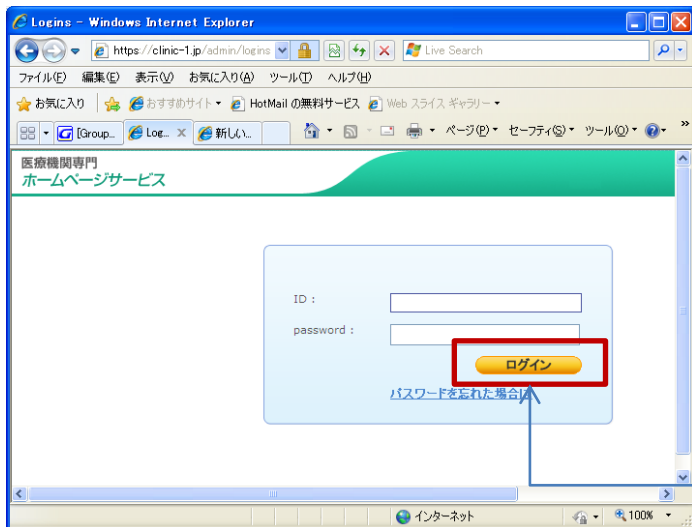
Logins - Windows Internet Explorer

https://clinic-1.jp/admin/logins

Live Search

ファイル(F) 編集(E) 表示(V) お気に入り(A) ツール(T) ヘルプ(H)

お気に入り　おすすめサイト ▾　HotMail の無料サービス　Web スライス ギャラリー ▾

[Group...　Log...　新しい...

ページ(P) ▾　セーフティ(S) ▾　ツール(O) ▾

医療機関専門
ホームページサービス

ID :

password :

ログイン

パスワードを忘れた場合は

インターネット

100%